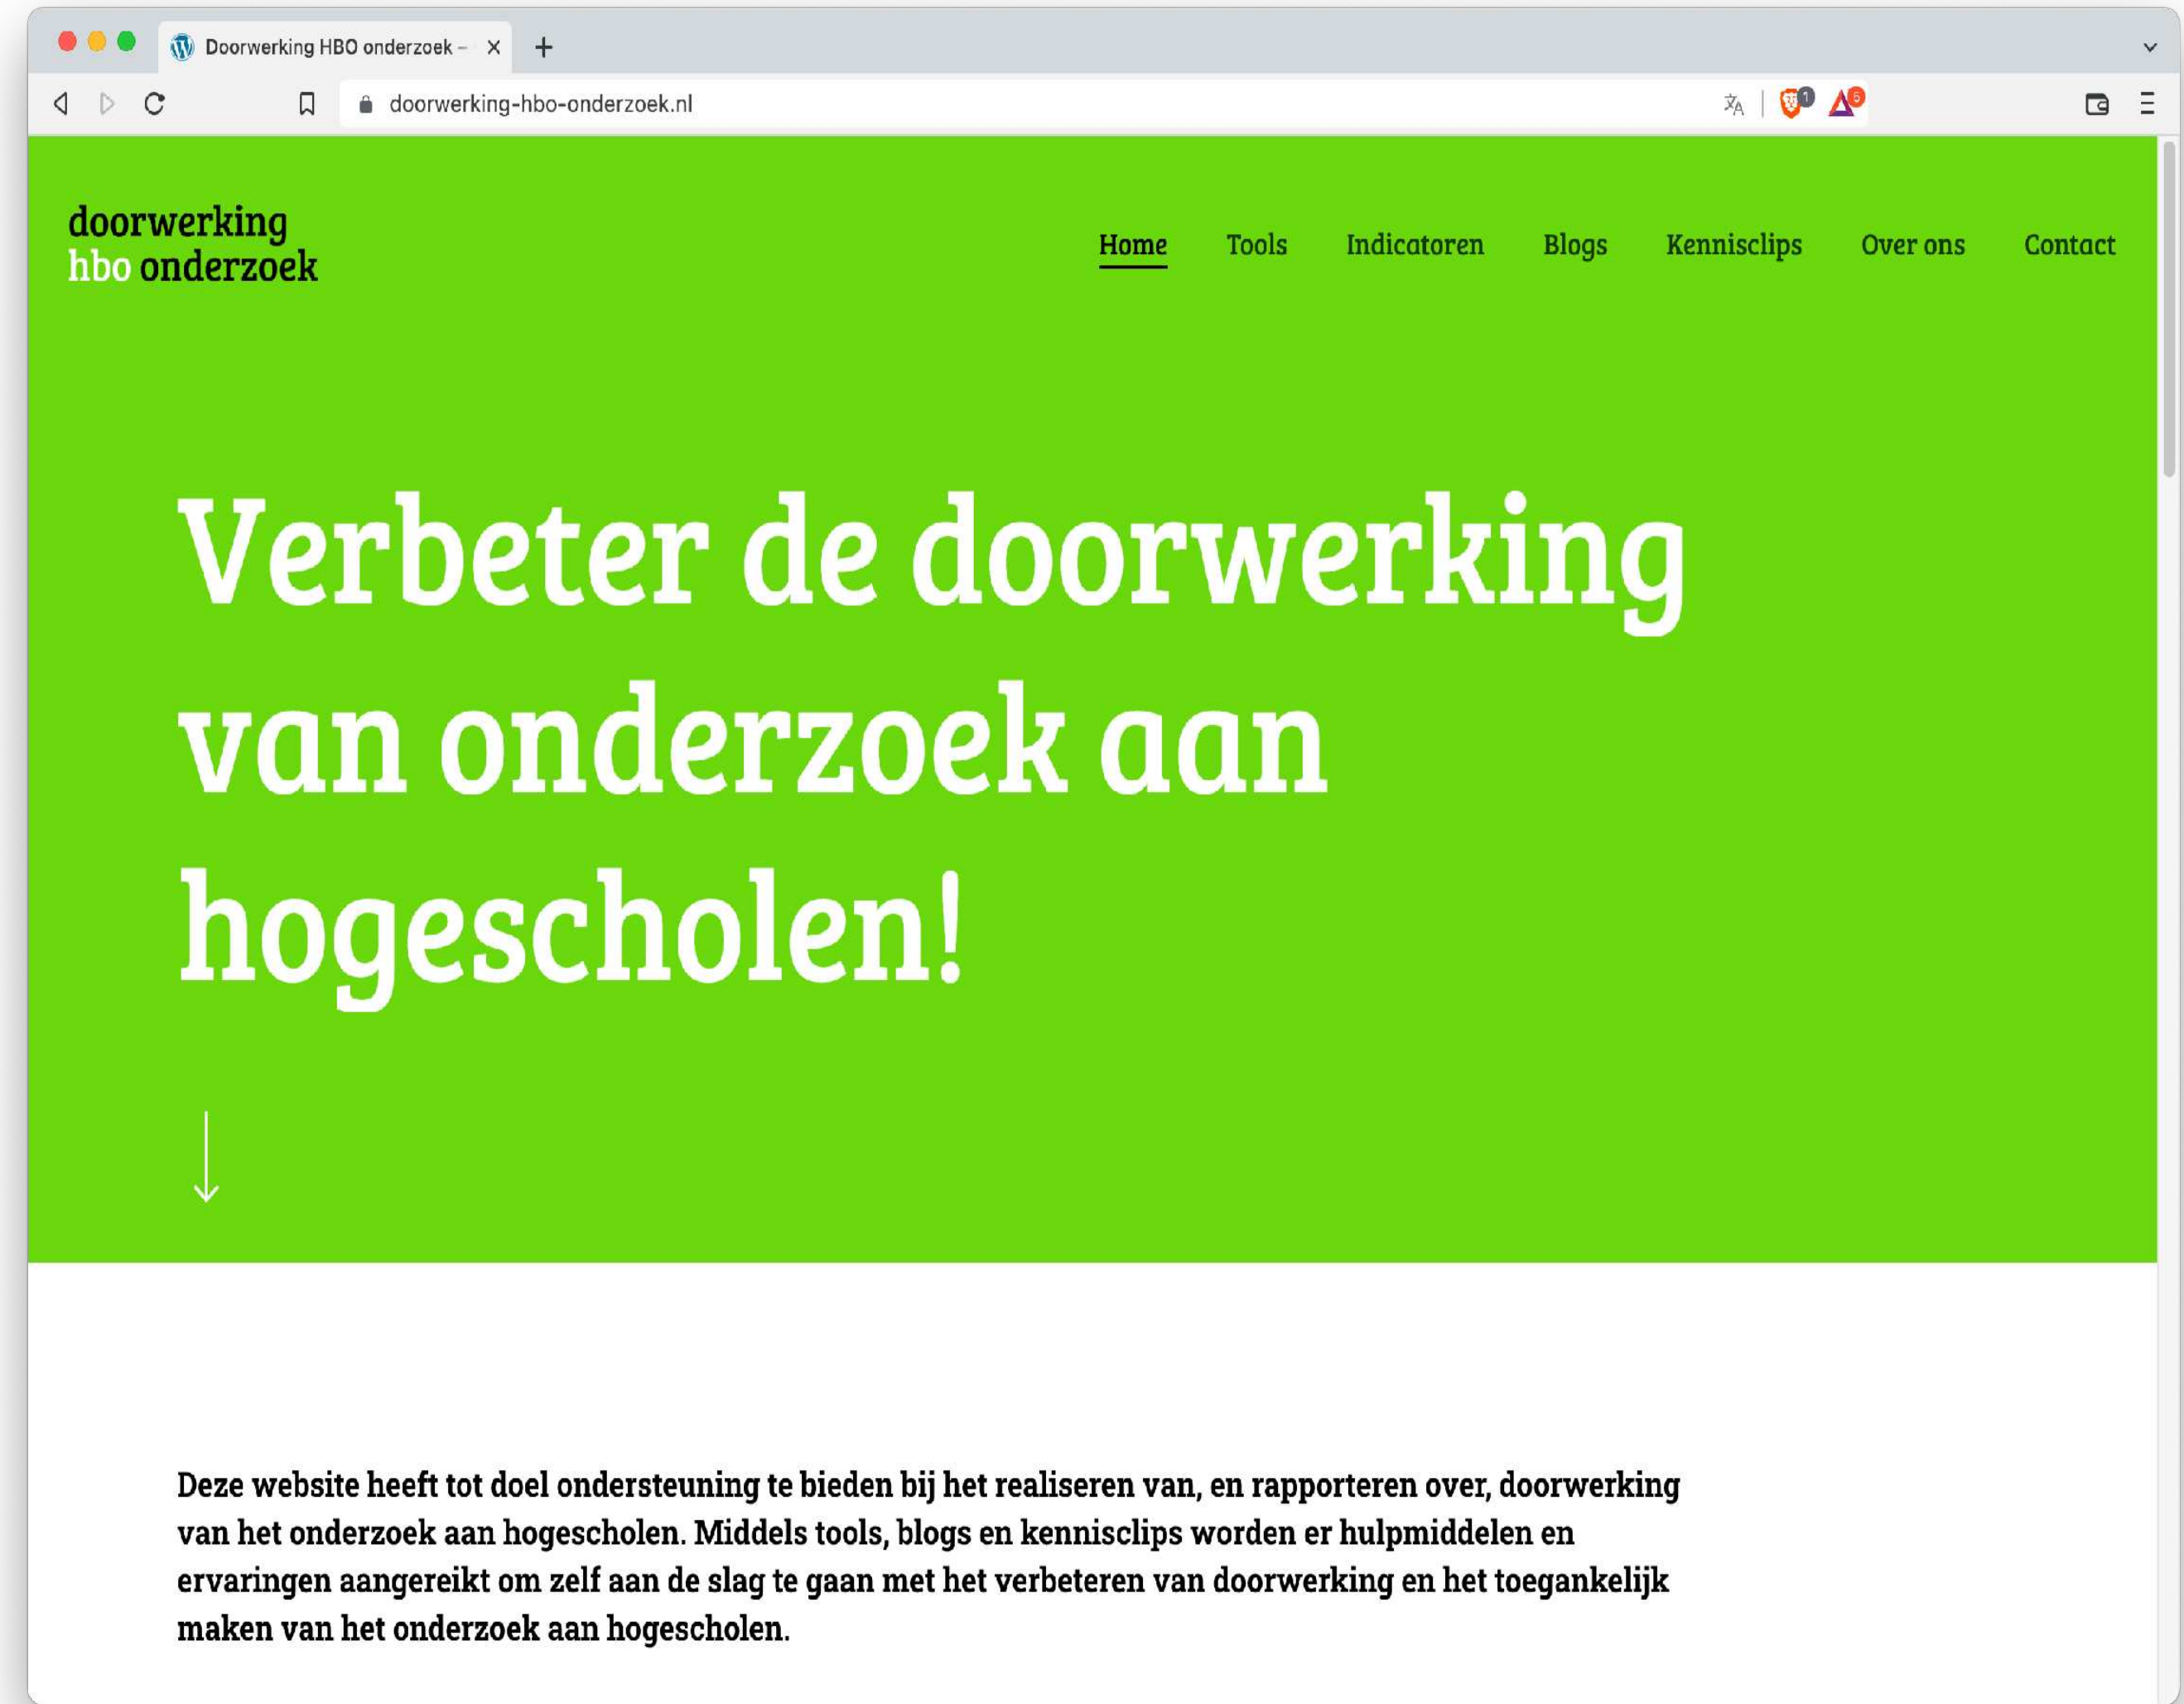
Doorwerking HBO onderzoek –

doorwerking-hbo-onderzoek.nl

1

5

doorwerking
hbo onderzoek

Home Tools Indicatoren Blogs Kennisclips Over ons Contact

Verbeter de doorwerking van onderzoek aan hogescholen!

↓

Deze website heeft tot doel ondersteuning te bieden bij het realiseren van, en rapporteren over, doorwerking van het onderzoek aan hogescholen. Middels tools, blogs en kennisclips worden er hulpmiddelen en ervaringen aangereikt om zelf aan de slag te gaan met het verbeteren van doorwerking en het toegankelijk maken van het onderzoek aan hogescholen.